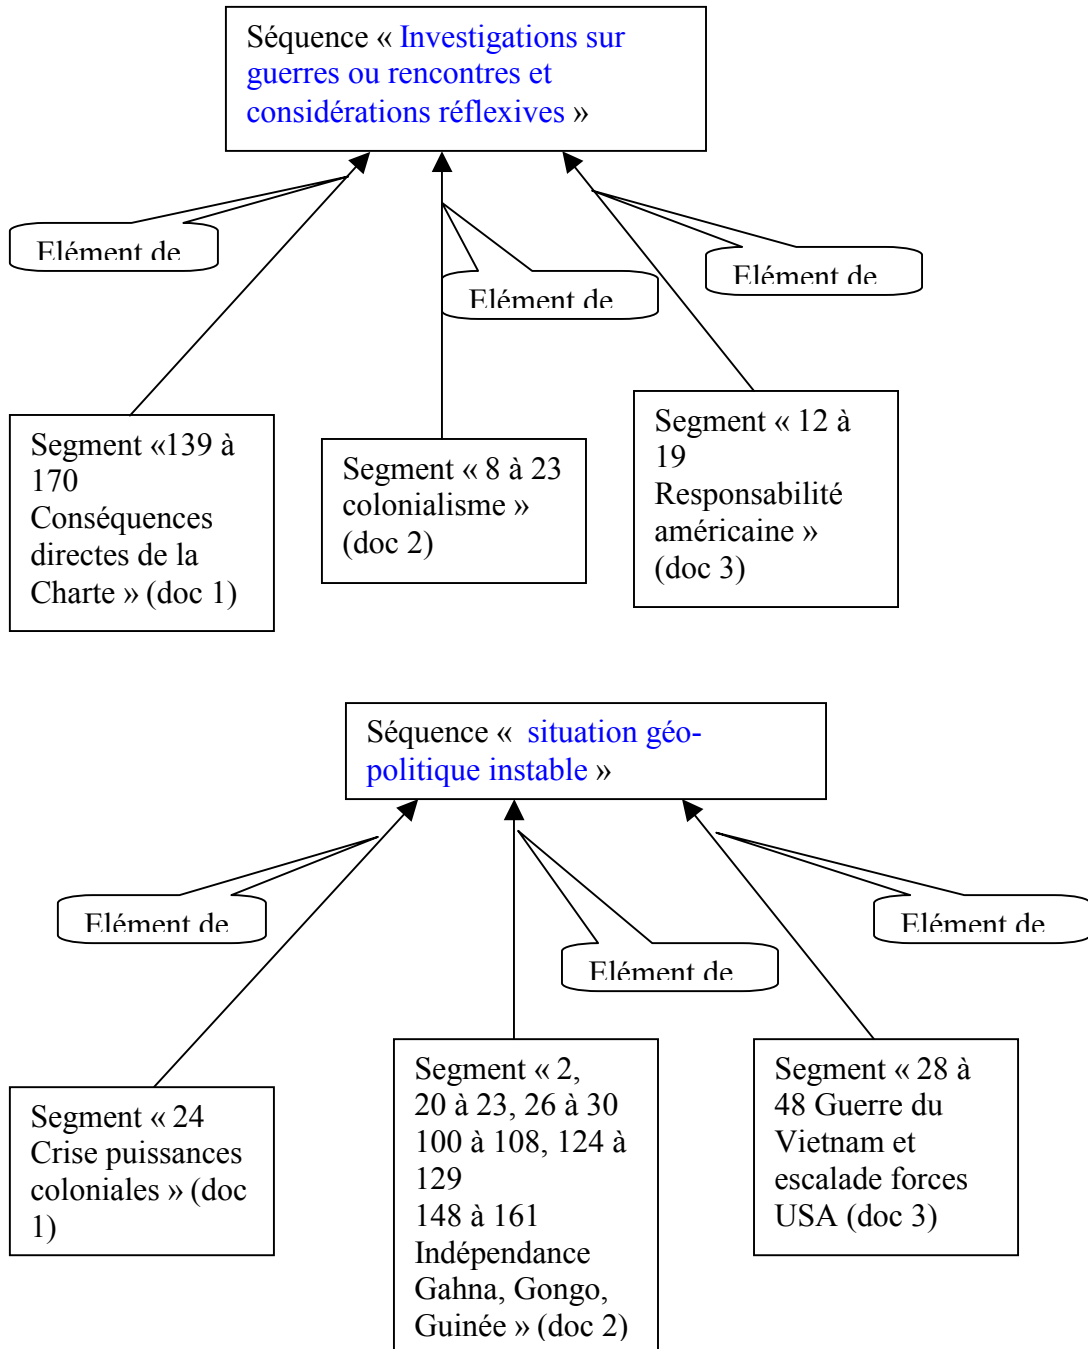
Séquence « Investigations sur guerres ou rencontres et considérations réflexives »

Elément de

Elément de

Elément de

Segment «139 à 170 Conséquences directes de la Charte » (doc 1)

Segment « 8 à 23 colonialisme » (doc 2)

Segment « 12 à 19 Responsabilité américaine » (doc 3)

Séquence « situation géo-politique instable »

Elément de

Elément de

Elément de

Segment « 24 Crise puissances coloniales » (doc 1)

Segment « 2, 20 à 23, 26 à 30 100 à 108, 124 à 129 148 à 161 Indépendance Gahna, Gongo, Guinée » (doc 2)

Segment « 28 à 48 Guerre du Vietnam et escalade forces USA (doc 3)